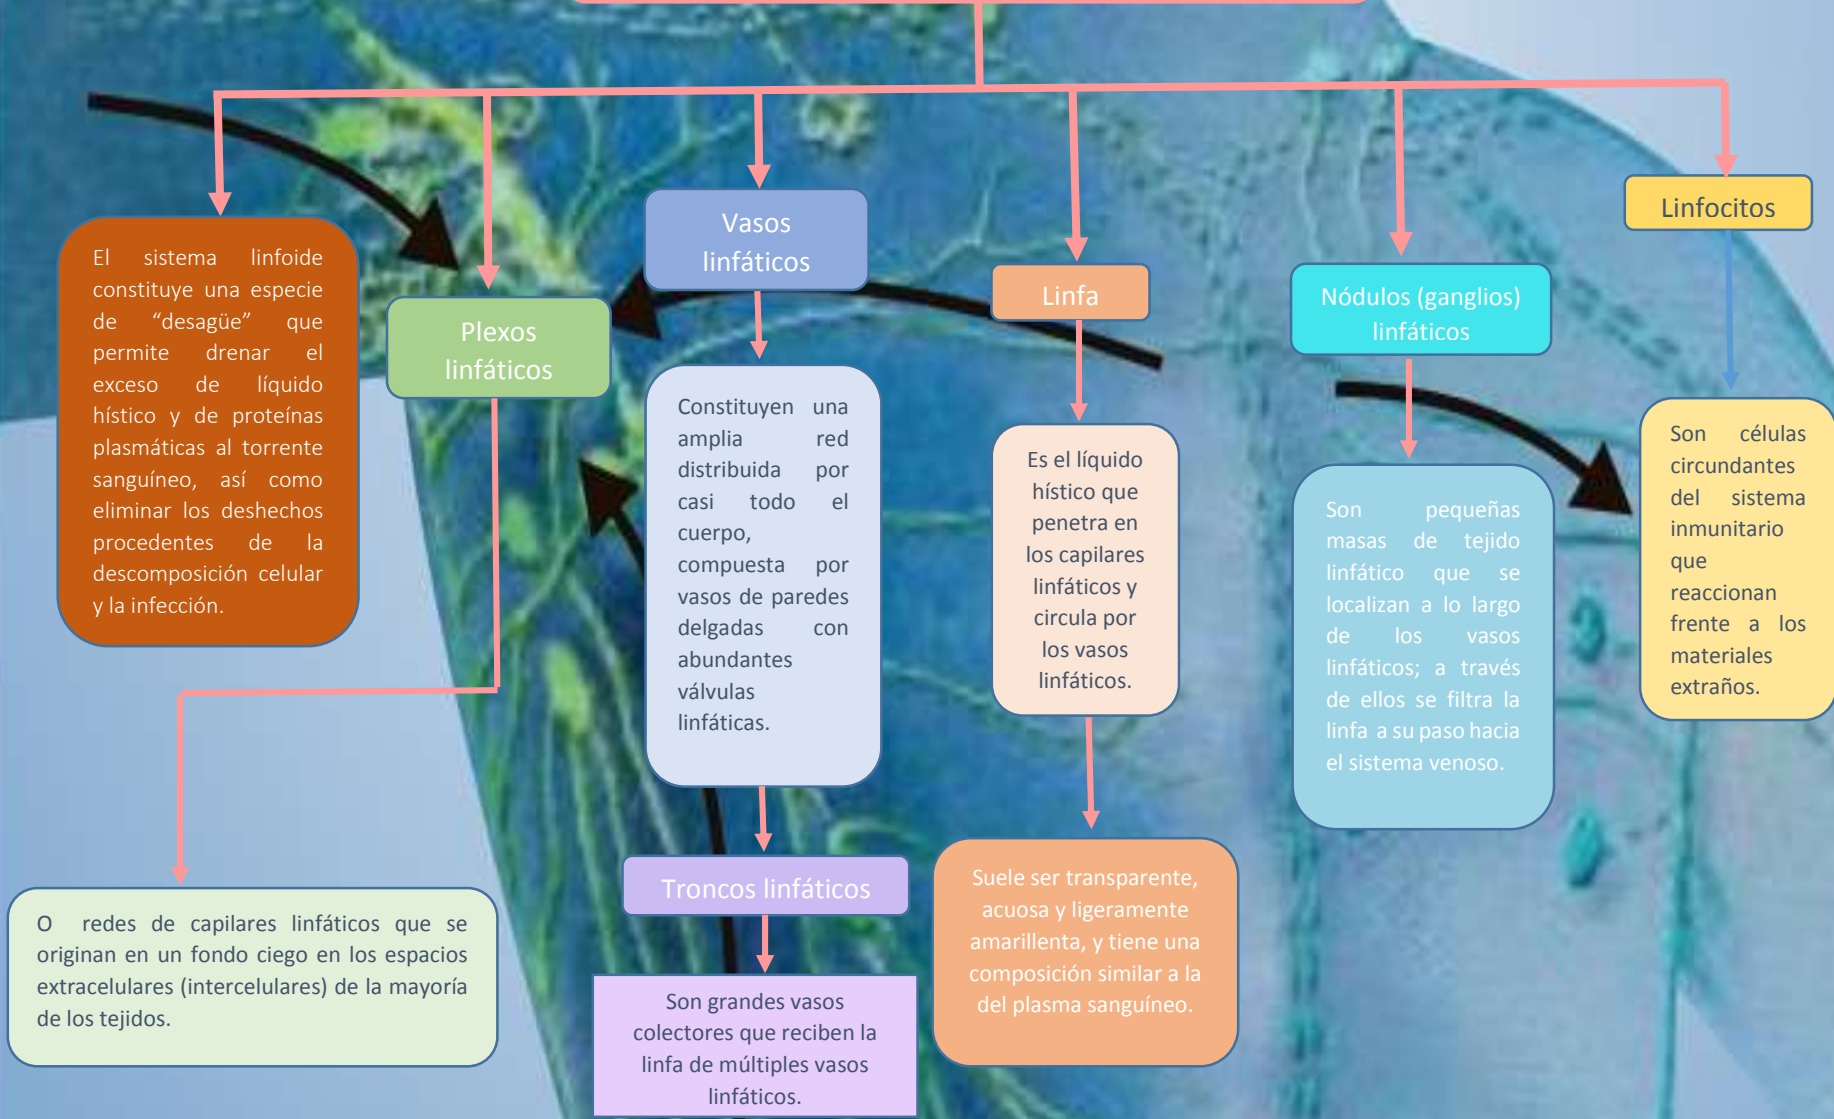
El sistema linfoide constituye una especie de “desagüe” que permite drenar el exceso de líquido hístico y de proteínas plasmáticas al torrente sanguíneo, así como eliminar los deshechos procedentes de la descomposición celular y la infección.

Plexos linfáticos

O redes de capilares linfáticos que se originan en un fondo ciego en los espacios extracelulares (intercelulares) de la mayoría de los tejidos.

Vasos linfáticos

Constituyen una amplia red distribuida por casi todo el cuerpo, compuesta por vasos de paredes delgadas con abundantes válvulas linfáticas.

Troncos linfáticos

Son grandes vasos colectores que reciben la linfa de múltiples vasos linfáticos.

Linfa

Es el líquido hístico que penetra en los capilares linfáticos y circula por los vasos linfáticos.

Suele ser transparente, acuosa y ligeramente amarillenta, y tiene una composición similar a la del plasma sanguíneo.

Nódulos (ganglios) linfáticos

Son pequeñas masas de tejido linfático que se localizan a lo largo de los vasos linfáticos; a través de ellos se filtra la linfa a su paso hacia el sistema venoso.

Linfocitos

Son células circundantes del sistema inmunitario que reaccionan frente a los materiales extraños.